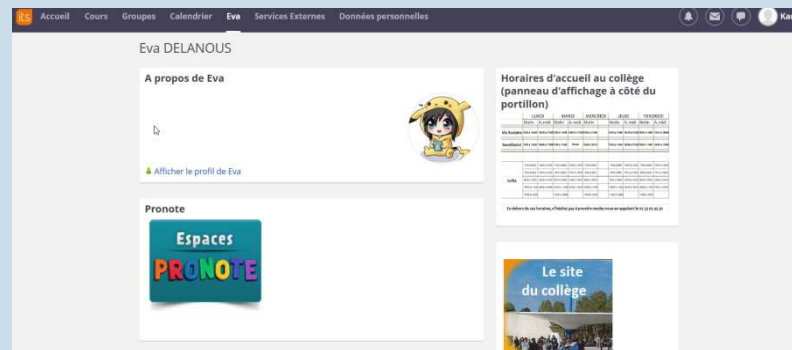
its Accueil Cours Groupes Calendrier Eva Services Externes Données personnelles

Kar

Eva DELANOUS

A propos de Eva

Afficher le profil de Eva

Horaires d'accueil au collège (panneau d'affichage à côté du portillon)

| | LUNDI | | MARDI | | MERCREDI | JEUDI | | VENDREDI | |
|---|---|---|---|---|---|---|---|---|---|
| | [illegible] | | | | | | | | |
| Vie Scolaire | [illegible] | | | | | | | | |
| Secrétariat | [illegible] | | | | | | | | |
| Urlis | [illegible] | | | | | | | | |

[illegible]

Pronote

Espaces PRONOTE

Le site du collège